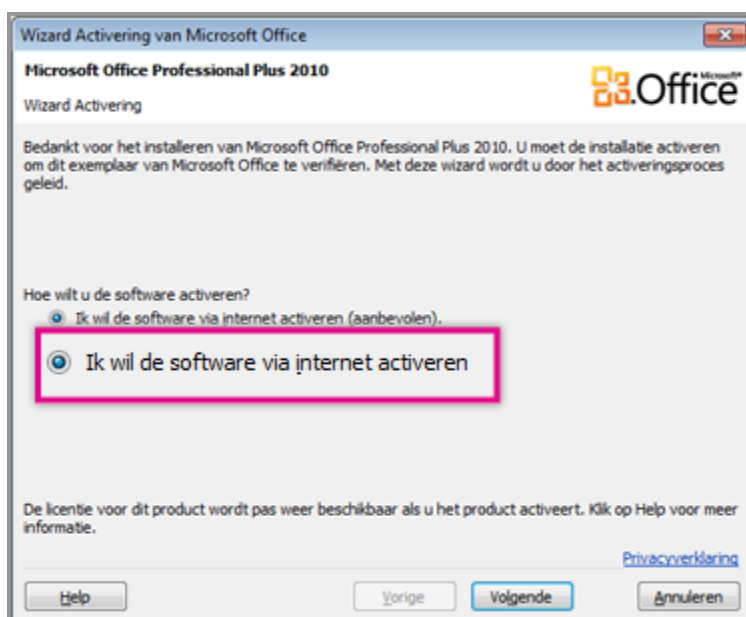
Wizard Activering van Microsoft Office

Microsoft Office Professional Plus 2010

Wizard Activering

Office

Bedankt voor het installeren van Microsoft Office Professional Plus 2010. U moet de installatie activeren om dit exemplaar van Microsoft Office te verifiëren. Met deze wizard wordt u door het activeringsproces geleid.

Hoe wilt u de software activeren?

Ik wil de software via internet activeren (aanbevolen).

Ik wil de software via internet activeren

De licentie voor dit product wordt pas weer beschikbaar als u het product activeert. Klik op Help voor meer informatie.

Privacyverklaring

Help

Vorige

Volgende

Annuleren